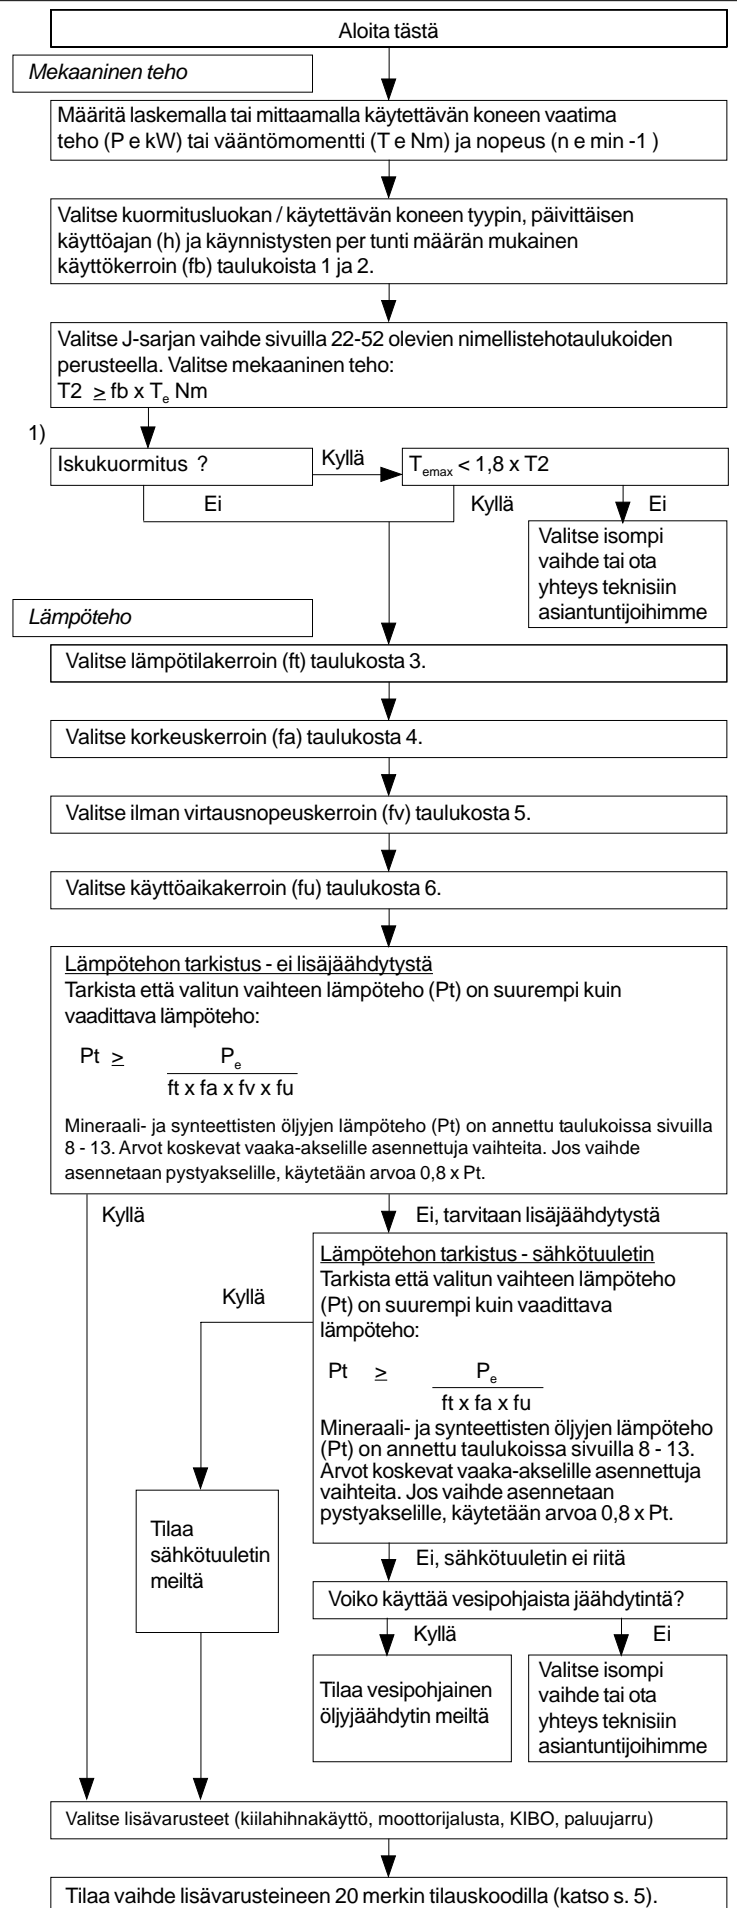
Aloita tästä

Mekaaninen teho

Määritä laskemalla tai mittaamalla käytettävän koneen vaatima teho (P e kW) tai vääntömomentti (T e Nm) ja nopeus (n e min -1 )

Valitse kuormitusluokan / käytettävän koneen tyypin, päivittäisen käyttöajan (h) ja käynnistysten per tunti määrän mukainen käyttökerroin (fb) taulukoista 1 ja 2.

Valitse J-sarjan vaihde sivuilla 22-52 olevien nimellistehotaulukoiden perusteella. Valitse mekaaninen teho:
T2 $\geq$ fb x $T_e$ Nm

1)

Iskukuormitus ?

Kyllä

$T_{emax}$ < 1,8 x T2

Ei

Kyllä

Ei

Valitse isompi vaihde tai ota yhteys teknisiin asiantuntijoihimme

Lämpöteho

Valitse lämpötilakerroin (ft) taulukosta 3.

Valitse korkeuskerroin (fa) taulukosta 4.

Valitse ilman virtausnopeuskerroin (fv) taulukosta 5.

Valitse käyttöaikakerroin (fu) taulukosta 6.

Lämpötehon tarkistus - ei lisäjäähdytystä
Tarkista että valitun vaihteen lämpöteho (Pt) on suurempi kuin vaadittava lämpöteho:

Pt $\geq \frac{P_e}{ft \times fa \times fv \times fu}$

Mineraali- ja synteettisten öljyjen lämpöteho (Pt) on annettu taulukoissa sivuilla 8 - 13. Arvot koskevat vaaka-akselille asennettuja vaihteita. Jos vaihde asennetaan pystyakselille, käytetään arvoa 0,8 x Pt.

Kyllä

Ei, tarvitaan lisäjäähdytystä

Lämpötehon tarkistus - sähkötuuletin
Tarkista että valitun vaihteen lämpöteho (Pt) on suurempi kuin vaadittava lämpöteho:

Kyllä

Pt $\geq \frac{P_e}{ft \times fa \times fu}$

Mineraali- ja synteettisten öljyjen lämpöteho (Pt) on annettu taulukoissa sivuilla 8 - 13. Arvot koskevat vaaka-akselille asennettuja vaihteita. Jos vaihde asennetaan pystyakselille, käytetään arvoa 0,8 x Pt.

Tilaa sähkötuuletin meiltä

Ei, sähkötuuletin ei riitä

Voiko käyttää vesipohjaista jäähdytintä?

Kyllä

Ei

Tilaa vesipohjainen öljyjäähdytin meiltä

Valitse isompi vaihde tai ota yhteys teknisiin asiantuntijoihimme

Valitse lisävarusteet (kiilahihnakäyttö, moottorijalusta, KIBO, paluujarru)

Tilaa vaihde lisävarusteineen 20 merkin tilauskoodilla (katso s. 5).